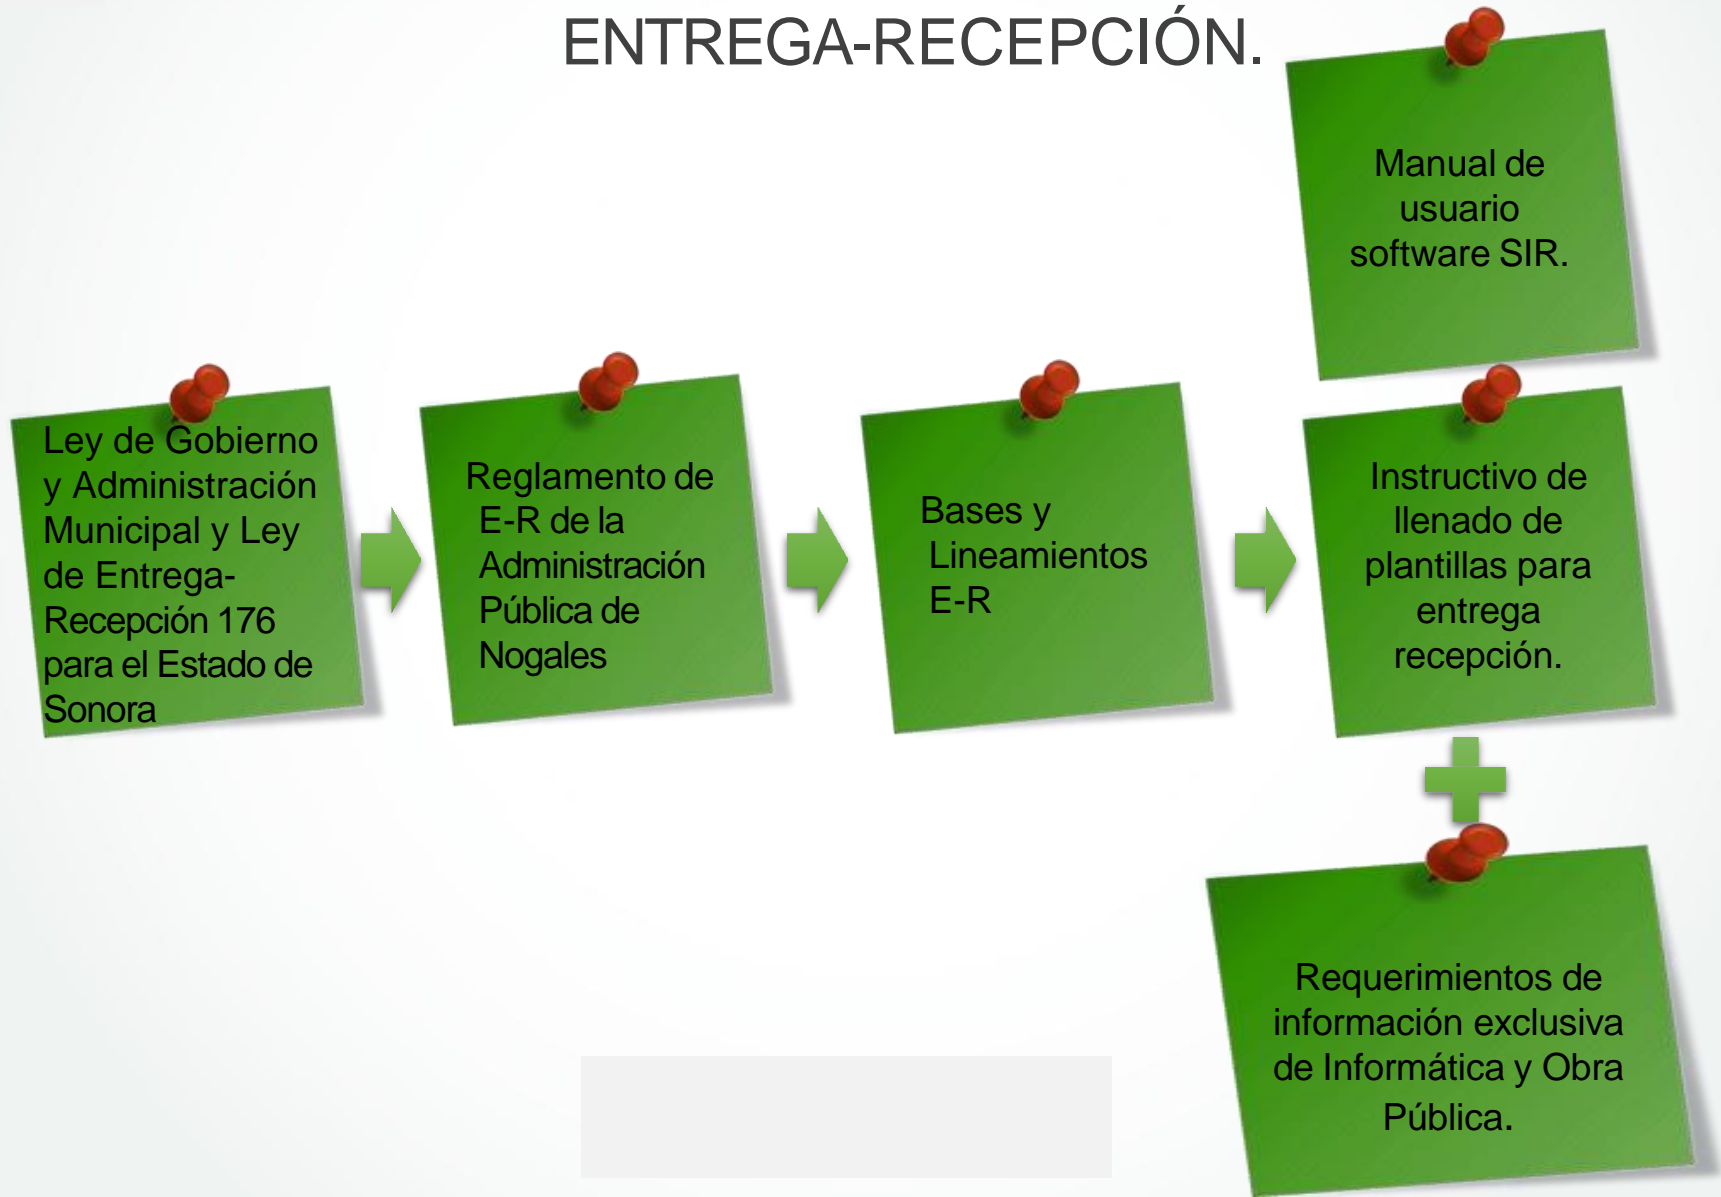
ENTREGA-RECEPCIÓN.

Manual de usuario software SIR.

Ley de Gobierno y Administración Municipal y Ley de Entrega-Recepción 176 para el Estado de Sonora

Reglamento de E-R de la Administración Pública de Nogales

Bases y Lineamientos E-R

Instructivo de llenado de plantillas para entrega recepción.

Requerimientos de información exclusiva de Informática y Obra Pública.